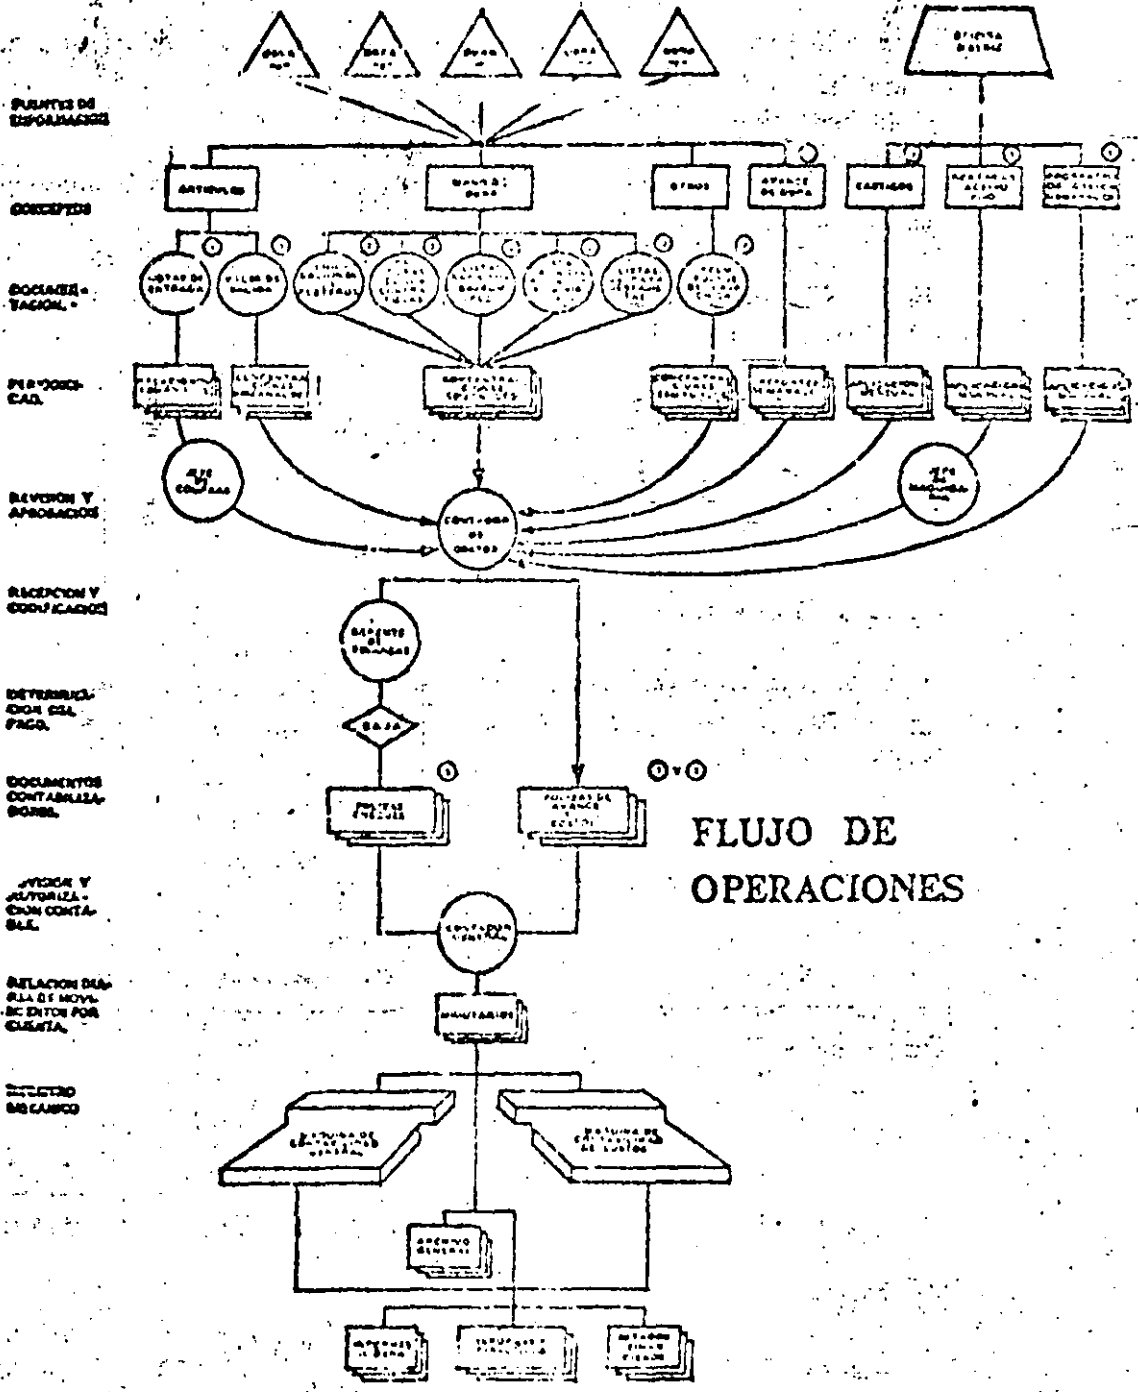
FUENTES DE INFORMACION

CONCEPTOS

DOCUMENTACION

PERIODICIDAD

REVISION Y APROBACION

RECEPCION Y CODIFICACION

DETERMINACION DEL PAGO

DOCUMENTOS CONTABILIZADORES

REVISION Y AUTORIZACION CONTABLE

RELACION DIARIA DE MOVIMIENTOS POR CUENTA

ELECTRO MECANICO

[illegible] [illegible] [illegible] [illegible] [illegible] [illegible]

ARTICULOS

MANO DE OBRA

OTROS

AVANCE DE OBRA

CARTAGOS

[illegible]

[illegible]

NOTAS DE ENTRADA

VALES DE SALIDA

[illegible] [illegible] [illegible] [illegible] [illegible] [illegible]

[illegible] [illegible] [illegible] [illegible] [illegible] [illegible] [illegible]

JEFE DE COMPRAS

CONTADOR DE COSTOS

JEFE DE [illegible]

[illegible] DE FINANZAS

BAJA

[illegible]

POLIZAS DE AVANCE DE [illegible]

CONTADOR GENERAL

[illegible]

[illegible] DE CONTABILIDAD GENERAL

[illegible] DE CONTABILIDAD DE COSTOS

ARCHIVO GENERAL

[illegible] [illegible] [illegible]

FLUJO DE OPERACIONES